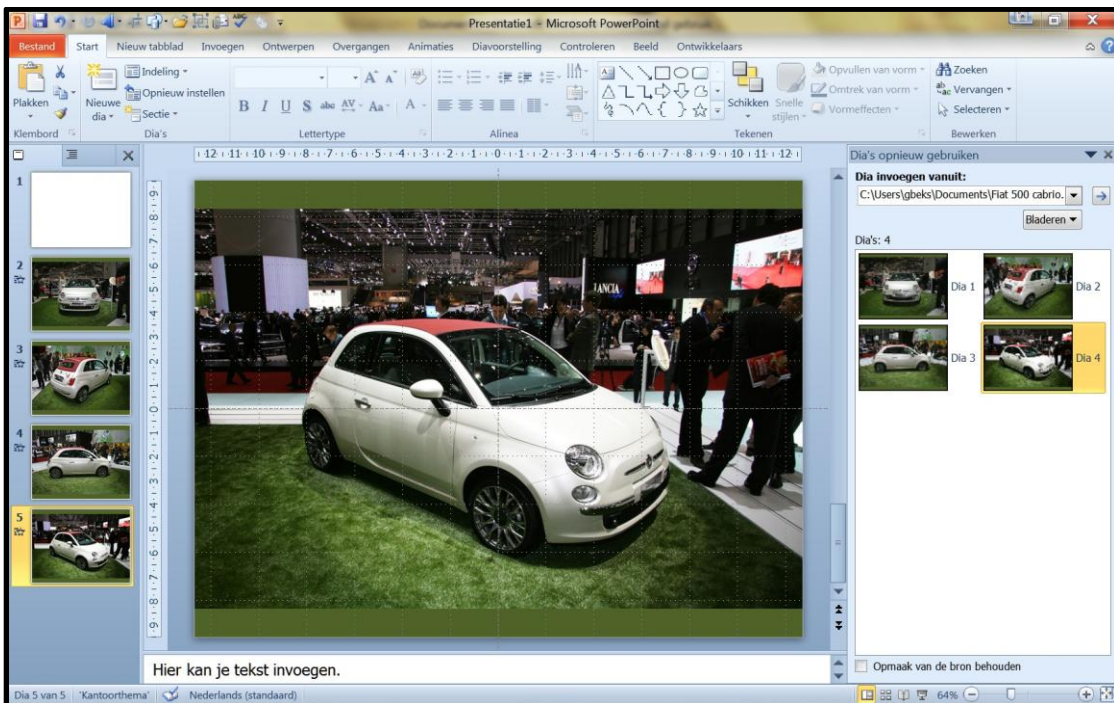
Presentatie1 - Microsoft PowerPoint

Bestand | Start | Nieuw tabblad | Invoegen | Ontwerpen | Overgangen | Animaties | Diavoorstelling | Controleren | Beeld | Ontwikkelaars

Plakken
Klembord
Nieuwe dia
Indeling
Opnieuw instellen
Sectie
Dia's
B I U S abc AV Aa A
Lettertype
Alinea
Schikken
Snelle stijlen
Opvullen van vorm
Omtrek van vorm
Vormeffecten
Tekenen
Zoeken
Vervangen
Selecteren
Bewerken

12 · 11 · 10 · 9 · 8 · 7 · 6 · 5 · 4 · 3 · 2 · 1 · 0 · 1 · 2 · 3 · 4 · 5 · 6 · 7 · 8 · 9 · 10 · 11 · 12

1
2
3
4
5

LANCIA

Dia's opnieuw gebruiken
Dia invoegen vanuit:
C:\Users\gbeks\Documents\Fiat 500 cabrio.
Bladeren
Dia's: 4
Dia 1
Dia 2
Dia 3
Dia 4

Hier kan je tekst invoegen.

Opmaak van de bron behouden

Dia 5 van 5 | "Kantoorthema" | Nederlands (standaard) | 64%